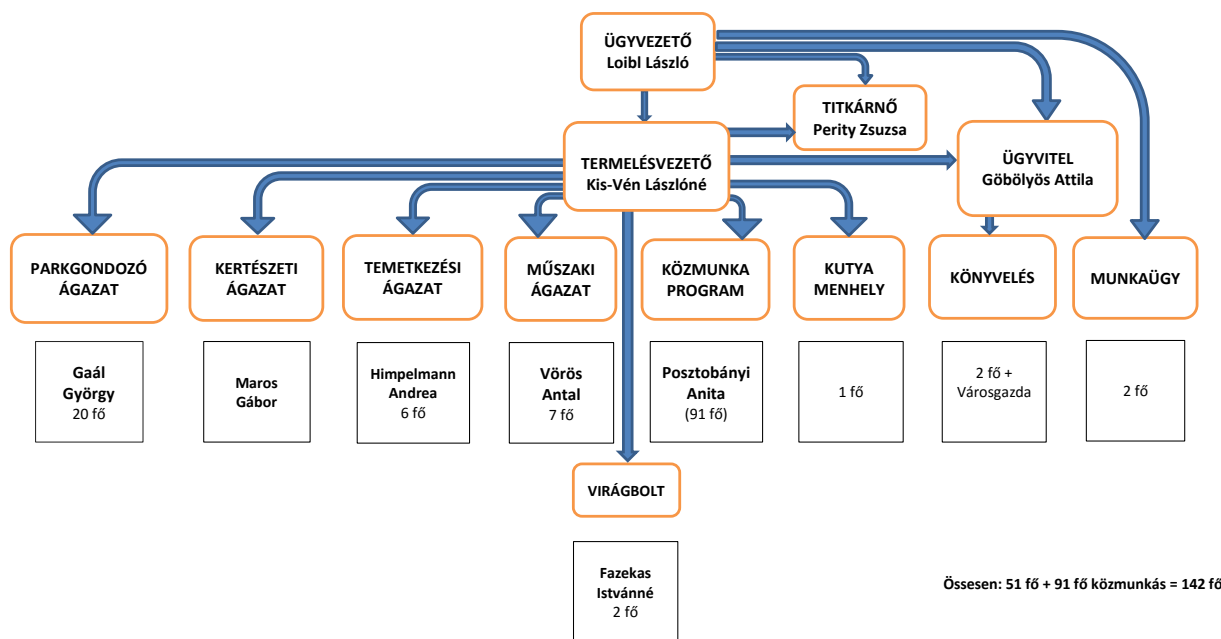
ÜGYVEZETŐ
Loibl László

TITKÁRNŐ
Perity Zsuzsa

TERMELÉSVEZETŐ
Kis-Vén Lászlóné

ÜGYVITEL
Göbölyös Attila

PARKGONDOZÓ ÁGAZAT

KERTÉSZETI ÁGAZAT

TEMETKEZÉSI ÁGAZAT

MŰSZAKI ÁGAZAT

KÖZMUNKA PROGRAM

KUTYA MENHELY

KÖNYVELÉS

MUNKAÜGY

Gaál György
20 fő

Maros Gábor

Himpelmann Andrea
6 fő

Vörös Antal
7 fő

Posztobányi Anita
(91 fő)

1 fő

2 fő +
Városgazda

2 fő

VIRÁGBOLT

Fazekas Istvánné
2 fő

Összesen: 51 fő + 91 fő közmunkás = 142 fő